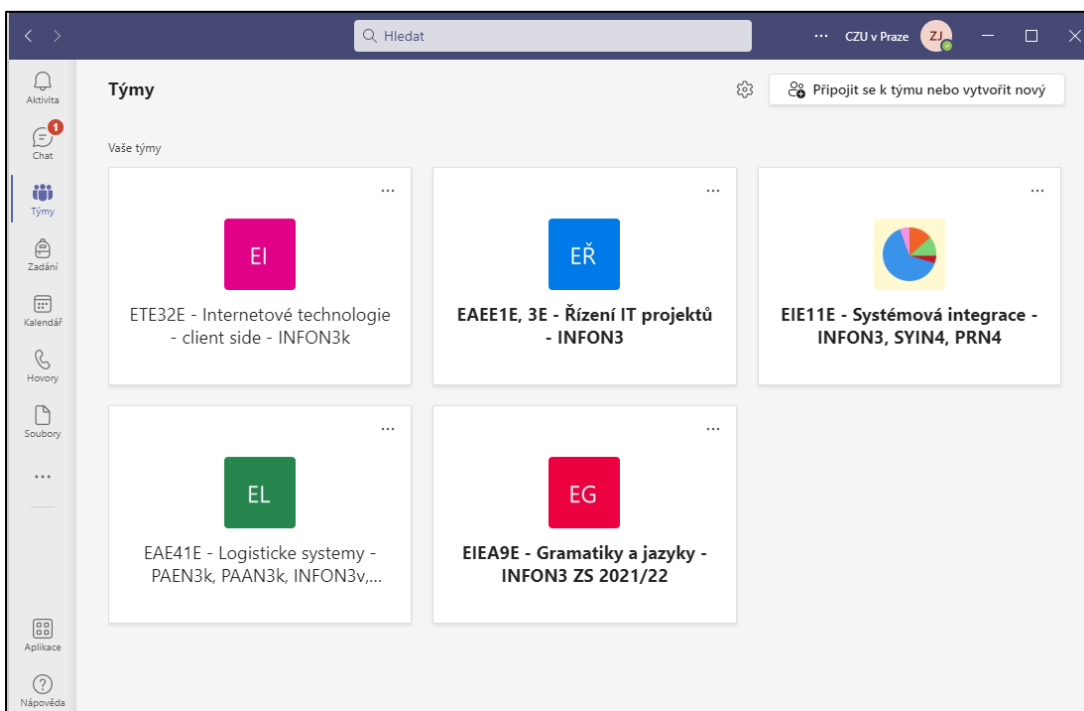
< >

Hledat

... CZU v Praze ZJ

Aktivita

1
Chat

Týmy

Zadání

Kalendář

Hovory

Soubory

...

Aplikace

Nápověda

Týmy

Připojit se k týmu nebo vytvořit nový

Vaše týmy

...
EI
ETE32E - Internetové technologie - client side - INFON3k

...
EŘ
EAEE1E, 3E - Řízení IT projektů - INFON3

...
EIE11E - Systémová integrace - INFON3, SYIN4, PRN4

...
EL
EAE41E - Logisticke systemy - PAEN3k, PAAN3k, INFON3v,...

...
EG
EIEA9E - Gramatiky a jazyky - INFON3 ZS 2021/22